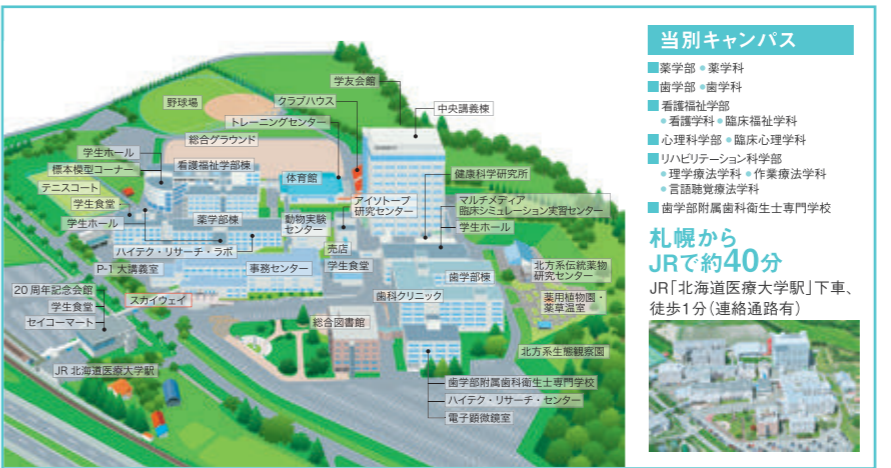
当別キャンパス

薬学部 ・薬学科
歯学部 ・歯学科
看護福祉学部
・看護学科 ・臨床福祉学科
心理科学部 ・臨床心理学科
リハビリテーション科学部
・理学療法学科 ・作業療法学科
・言語聴覚療法学科
歯学部附属歯科衛生士専門学校

札幌から JRで約40分

JR「北海道医療大学駅」下車、徒歩1分（連絡通路有）

学友会館
野球場
クラブハウス
中央講義棟
トレーニングセンター
総合グラウンド
学生ホール
看護福祉学部棟
標本模型コーナー
健康科学研究所
体育館
テニスコート
学生食堂
アイソトープ研究センター
マルチメディア臨床シミュレーション実習センター
学生ホール
薬学部棟
動物実験センター
学生ホール
ハイテク・リサーチ・ラボ
売店
北方系伝統薬物研究センター
P-1 大講義室
事務センター
学生食堂
歯学部棟
20周年記念会館
スカイウェイ
歯科クリニック
薬用植物園・薬草温室
学生食堂
セイコーマート
総合図書館
北方系生態観察園
JR 北海道医療大学駅
歯学部附属歯科衛生士専門学校
ハイテク・リサーチ・センター
電子顕微鏡室